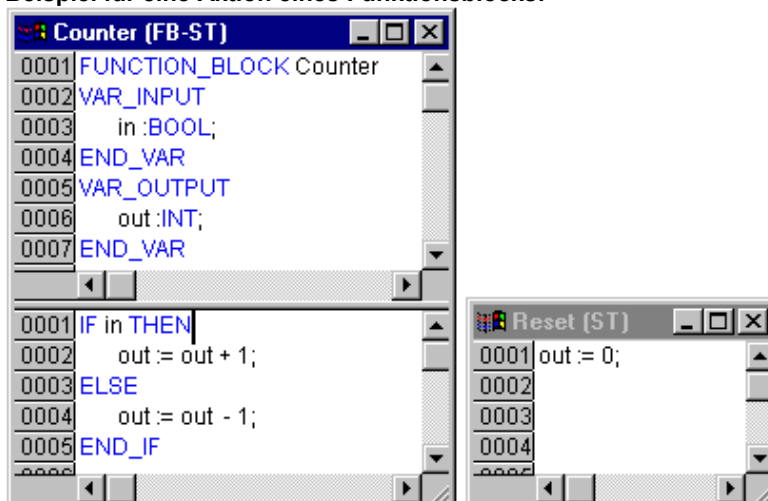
Beispiel für eine Aktion eines Funktionsblocks:

Counter (FB-ST)

0001 FUNCTION_BLOCK Counter
0002 VAR_INPUT
0003 in :BOOL;
0004 END_VAR
0005 VAR_OUTPUT
0006 out :INT;
0007 END_VAR

0001 IF in THEN
0002 out := out + 1;
0003 ELSE
0004 out := out - 1;
0005 END_IF

Reset (ST)

0001 out := 0;
0002
0003
0004